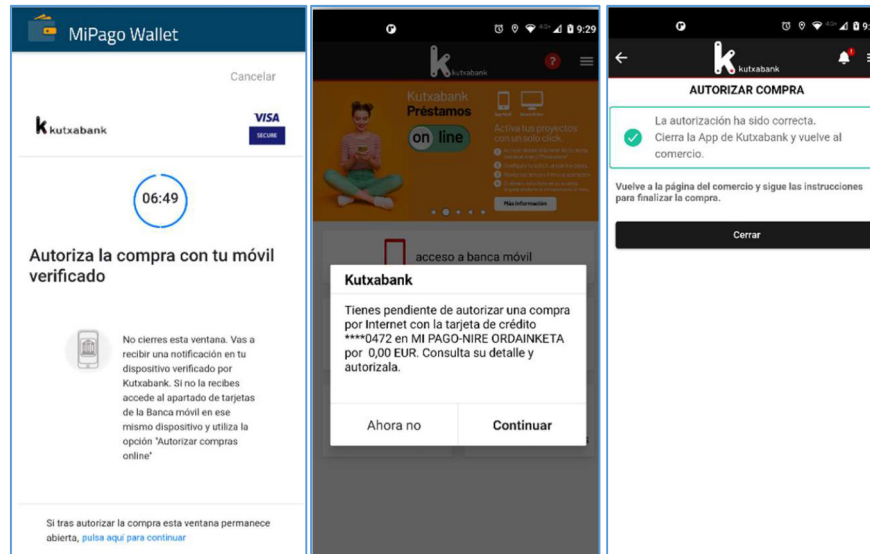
MiPago Wallet

Cancelar

kutxabank

VISA SECURE

06:49

Autoriza la compra con tu móvil verificado

No cierres esta ventana. Vas a recibir una notificación en tu dispositivo verificado por Kutxabank. Si no la recibes accede al apartado de tarjetas de la Banca móvil en ese mismo dispositivo y utiliza la opción "Autorizar compras online"

Si tras autorizar la compra esta ventana permanece abierta, pulsa aquí para continuar

9:29

kutxabank

Kutxabank Préstamos on line

Activa tus proyectos con un solo click.

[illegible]

Más información

acceso a banca móvil

Kutxabank

Tienes pendiente de autorizar una compra por Internet con la tarjeta de crédito ****0472 en MI PAGO-NIRE ORDAINKETA por 0,00 EUR. Consulta su detalle y autorízala.

Ahora no

Continuar

9:

kutxabank

AUTORIZAR COMPRA

La autorización ha sido correcta. Cierra la App de Kutxabank y vuelve al comercio.

Vuelve a la página del comercio y sigue las instrucciones para finalizar la compra.

Cerrar